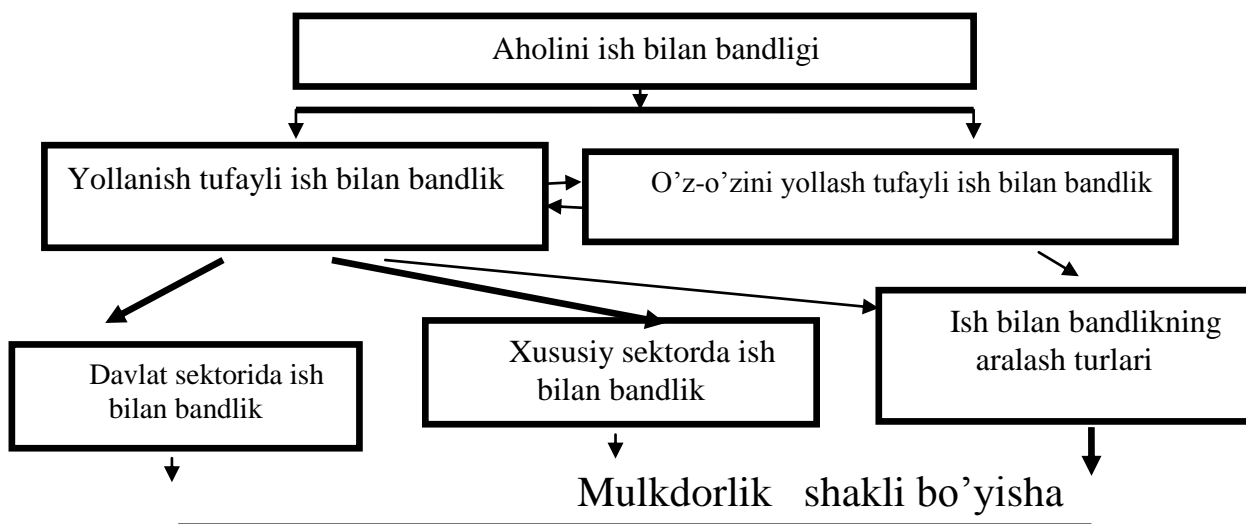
Aholini ish bilan bandligi

Yollanish tufayli ish bilan bandlik

O’z-o’zini yollash tufayli ish bilan bandlik

Davlat sektorida ish bilan bandlik

Xususiy sektorda ish bilan bandlik

Ish bilan bandlikning aralash turlari

Mulkdorlik shakli bo’yisha